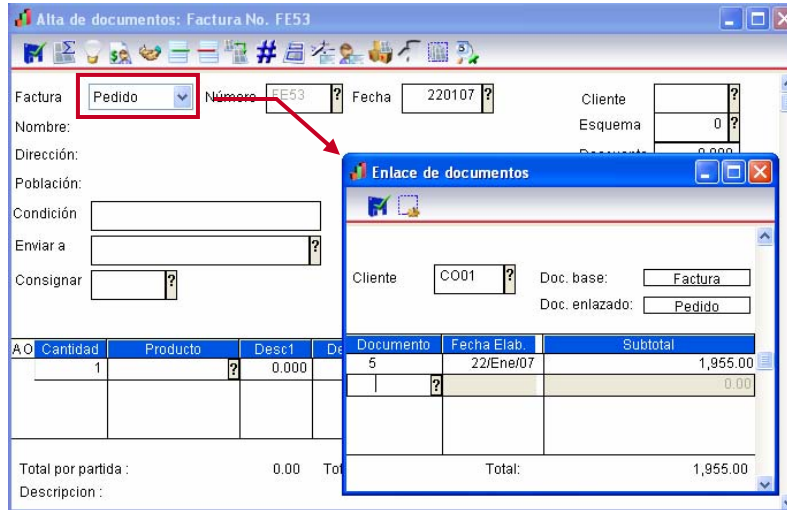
Alta de documentos: Factura No. FE53

Factura Pedido Número FE53 ? Fecha 220107 ? Cliente ?
Nombre: Esquema 0 ?
Dirección: Descuento 0.000
Población:
Condición
Enviar a ?
Consignar ?

| A O | Cantidad | Producto | Desc1 | De |
|---|---|---|---|---|
| | 1 | ? | 0.000 | |

Total por partida : 0.00 Tot
Descripcion :

Enlace de documentos

Cliente CO01 ? Doc. base: Factura
Doc. enlazado: Pedido

| Documento | Fecha Elab. | Subtotal |
|---|---|---|
| 5 | 22/Ene/07 | 1,955.00 |
| ? | | 0.00 |

Total: 1,955.00